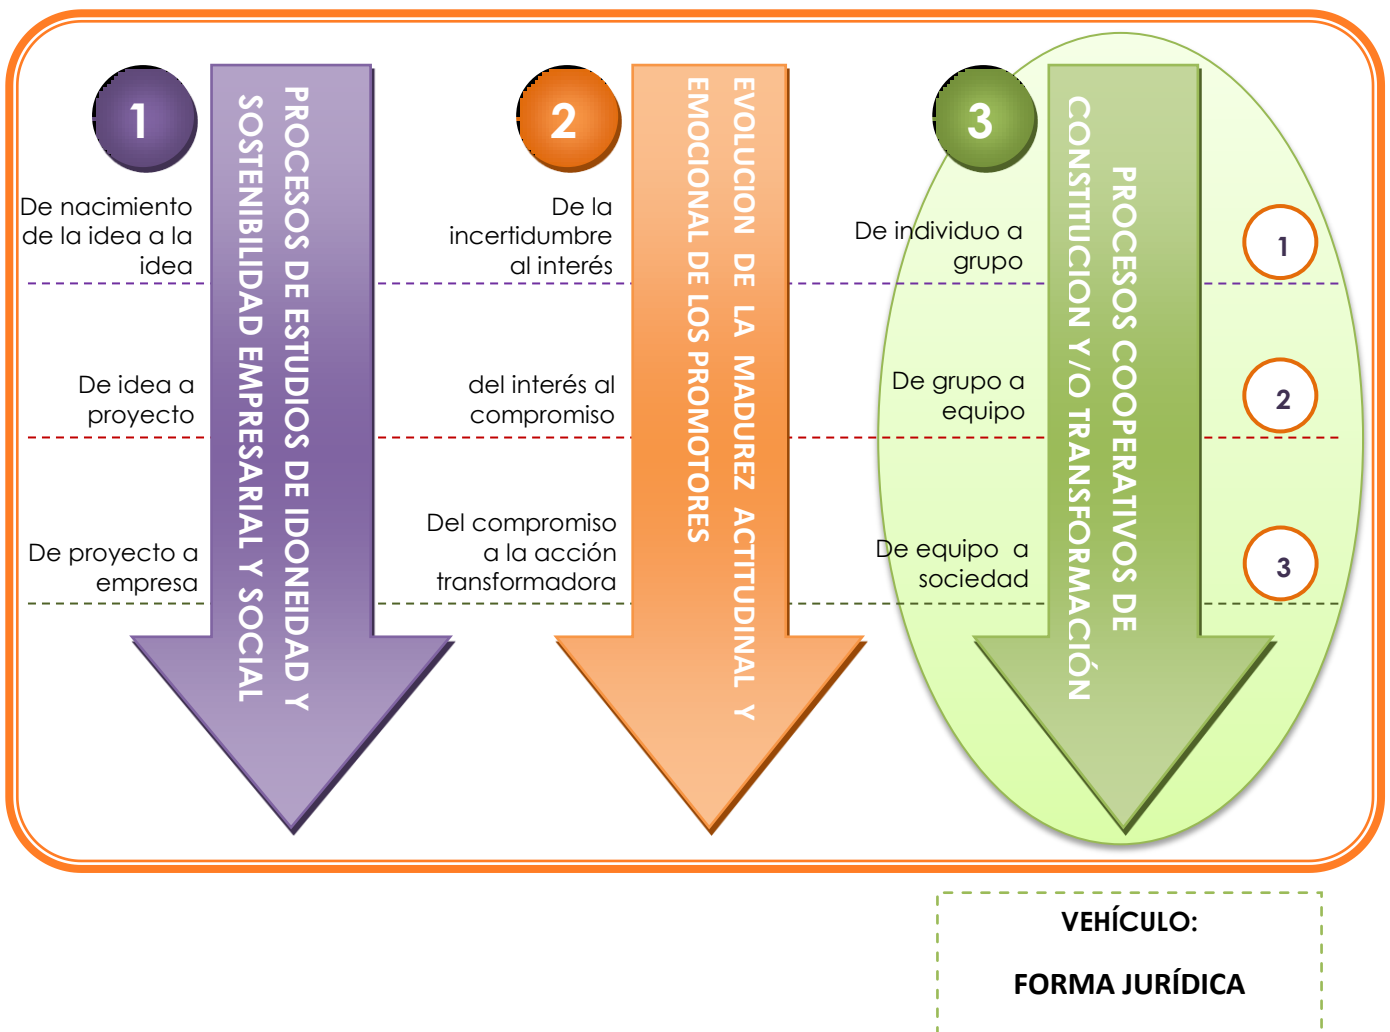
1

De nacimiento de la idea a la idea

De idea a proyecto

De proyecto a empresa

PROCESOS DE ESTUDIOS DE IDONEIDAD Y SOSTENIBILIDAD EMPRESARIAL Y SOCIAL

2

De la incertidumbre al interés

del interés al compromiso

Del compromiso a la acción transformadora

EVOLUCION DE LA MADUREZ ACTITUDINAL Y EMOCIONAL DE LOS PROMOTORES

3

De individuo a grupo

De grupo a equipo

De equipo a sociedad

PROCESOS COOPERATIVOS DE CONSTITUCION Y/O TRANSFORMACIÓN

1

2

3

VEHÍCULO:

FORMA JURÍDICA